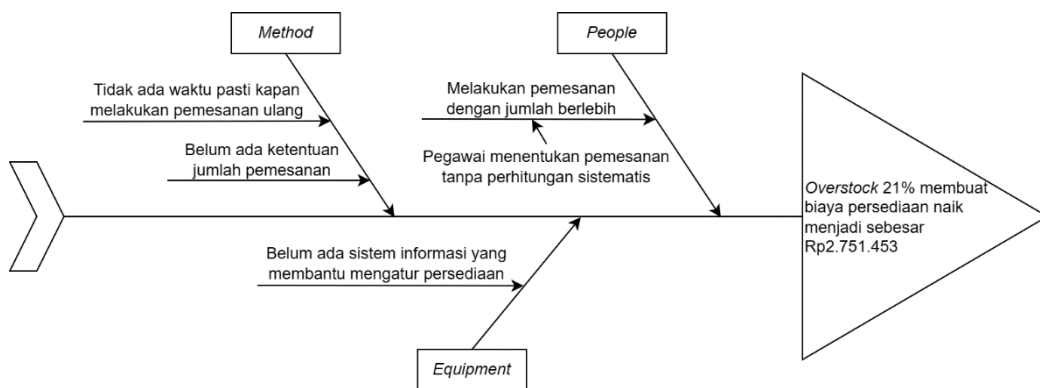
Method

Tidak ada waktu pasti kapan melakukan pemesanan ulang

Belum ada ketentuan jumlah pemesanan

People

Melakukan pemesanan dengan jumlah berlebih

Pegawai menentukan pemesanan tanpa perhitungan sistematis

Overstock 21% membuat biaya persediaan naik menjadi sebesar Rp2.751.453

Belum ada sistem informasi yang membantu mengatur persediaan

Equipment